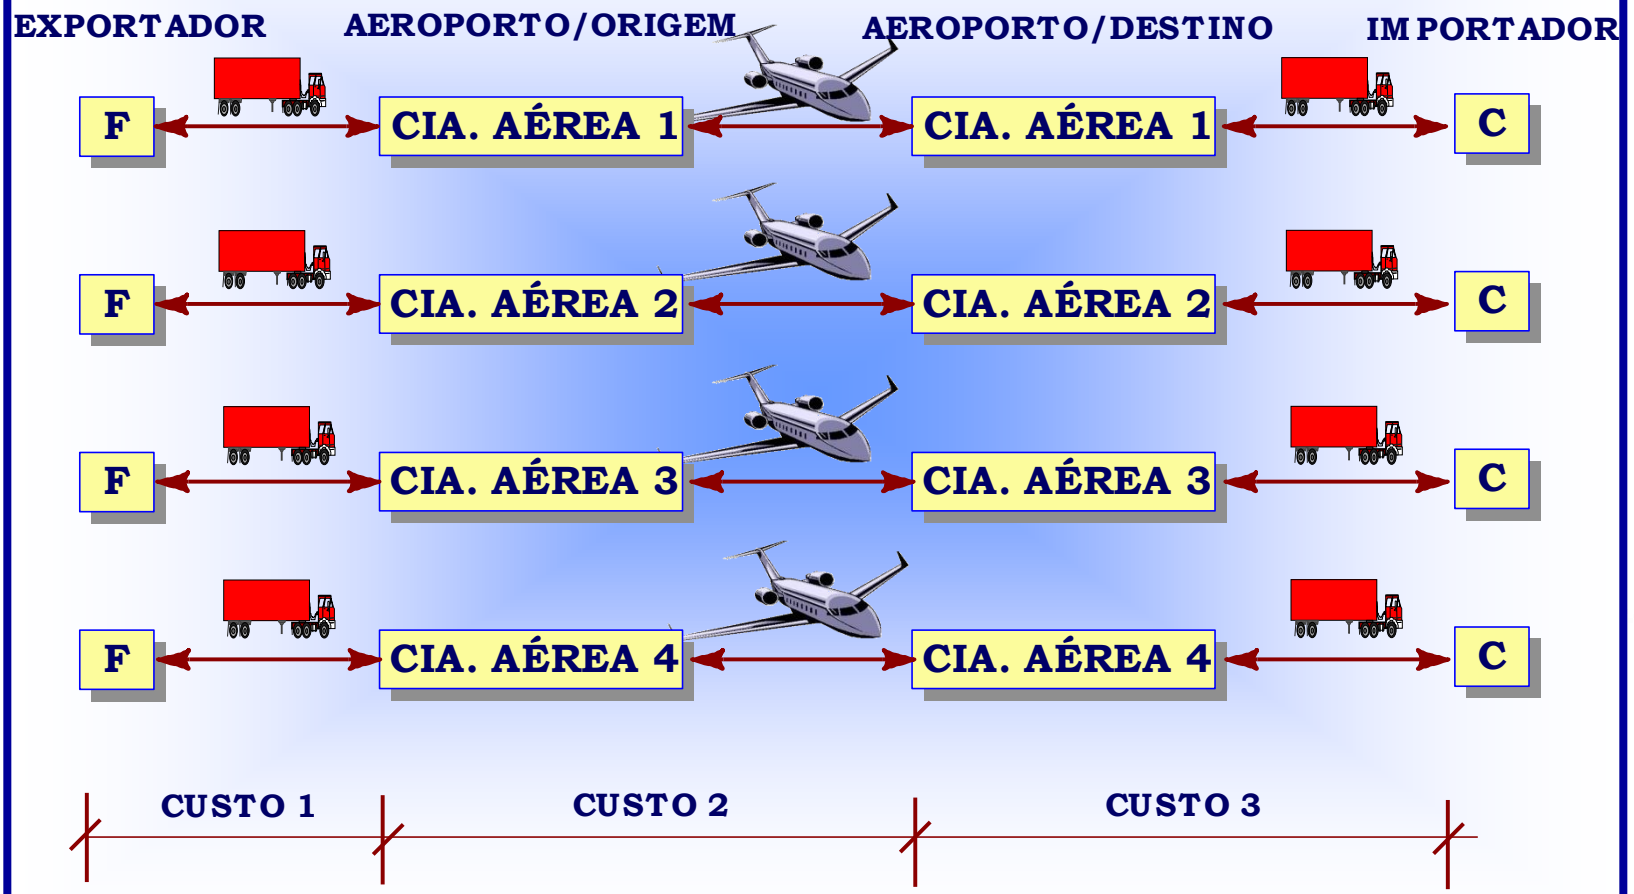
EXPORTADOR AEROPORTO/ORIGEM AEROPORTO/DESTINO IMPORTADOR

F CIA. AÉREA 1 CIA. AÉREA 1 C

F CIA. AÉREA 2 CIA. AÉREA 2 C

F CIA. AÉREA 3 CIA. AÉREA 3 C

F CIA. AÉREA 4 CIA. AÉREA 4 C

CUSTO 1 CUSTO 2 CUSTO 3